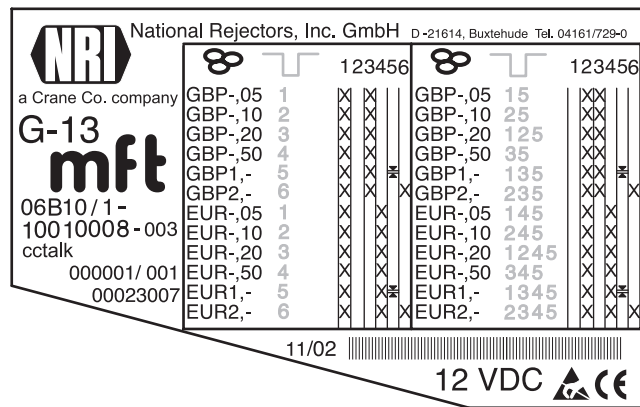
NRI National Rejectors, Inc. GmbH D-21614, Buxtehude Tel. 04161/729-0

a Crane Co. company

G-13
mft
06B10/1-
10010008-003
cctalk
000001/001
00023007

| | | 123456 |
|---|---|---|
| GBP-,05 | 1 | |
| GBP-,10 | 2 | |
| GBP-,20 | 3 | |
| GBP-,50 | 4 | |
| GBP1,- | 5 | |
| GBP2,- | 6 | |
| EUR-,05 | 1 | |
| EUR-,10 | 2 | |
| EUR-,20 | 3 | |
| EUR-,50 | 4 | |
| EUR1,- | 5 | |
| EUR2,- | 6 | |

| | | 123456 |
|---|---|---|
| GBP-,05 | 15 | |
| GBP-,10 | 25 | |
| GBP-,20 | 125 | |
| GBP-,50 | 35 | |
| GBP1,- | 135 | |
| GBP2,- | 235 | |
| EUR-,05 | 145 | |
| EUR-,10 | 245 | |
| EUR-,20 | 1245 | |
| EUR-,50 | 345 | |
| EUR1,- | 1345 | |
| EUR2,- | 2345 | |

11/02

12 VDC CE